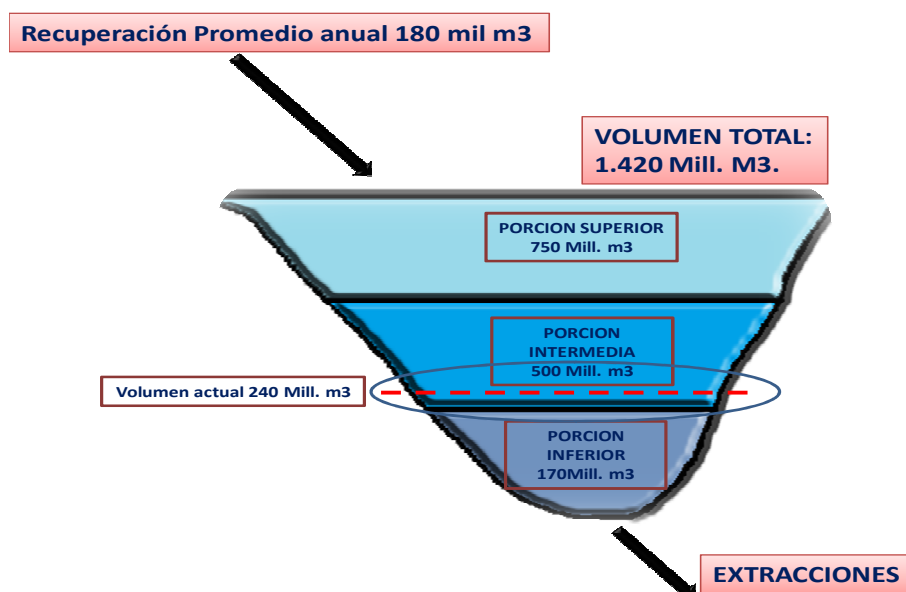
Recuperación Promedio anual 180 mil m3

VOLUMEN TOTAL:
1.420 Mill. M3.

PORCION SUPERIOR
750 Mill. m3

PORCION
INTERMEDIA
500 Mill. m3

Volumen actual 240 Mill. m3

PORCION
INFERIOR
170Mill. m3

EXTRACCIONES